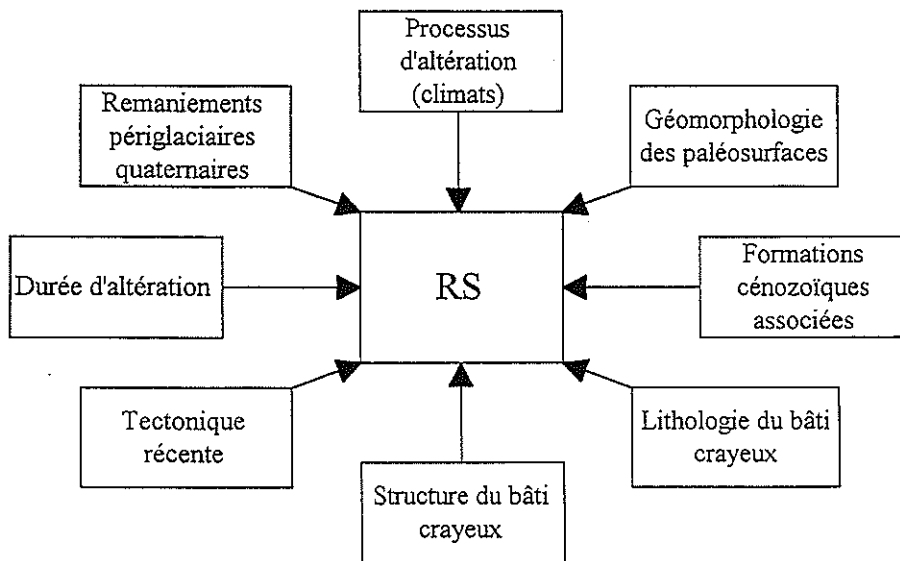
Processus d'altération (climats)

Remaniements périglaciaires quaternaires

Géomorphologie des paléosurfaces

Durée d'altération

RS

Formations cénozoïques associées

Tectonique récente

Lithologie du bâti crayeux

Structure du bâti crayeux